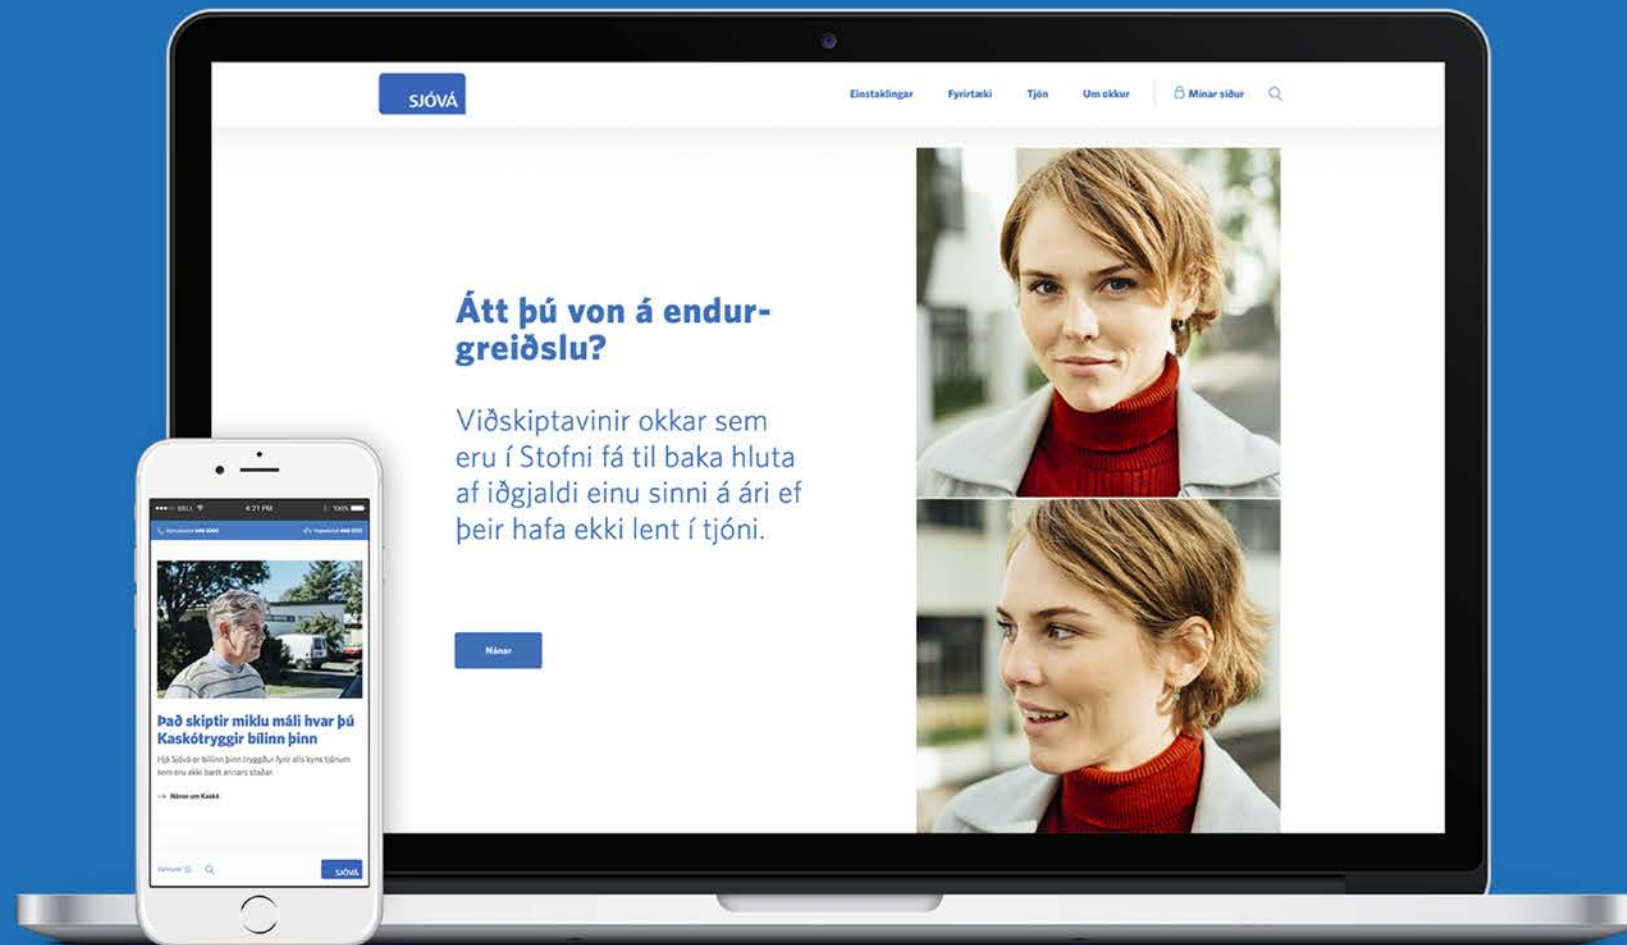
SJÓVÁ

Einstaklingar Fyrirtæki Tjón Um okkur Mínar síður

Átt þú von á endurgreiðslu?

Viðskiptavinir okkar sem eru í Stofni fá til baka hluta af iðgjaldi einu sinni á ári ef þeir hafa ekki lent í tjóni.

Nánar

BELL 4:21 PM 100%

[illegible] 440 2000 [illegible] 440 2000

Það skiptir miklu máli hvar þú Kaskótryggir bílinn þinn

Hjá Sjóvá er bíllinn þinn tryggður fyrir alls kyns tjónum sem eru ekki bætt annars staðar.

Nánar um Kaskó

Valmynd

SJÓVÁ